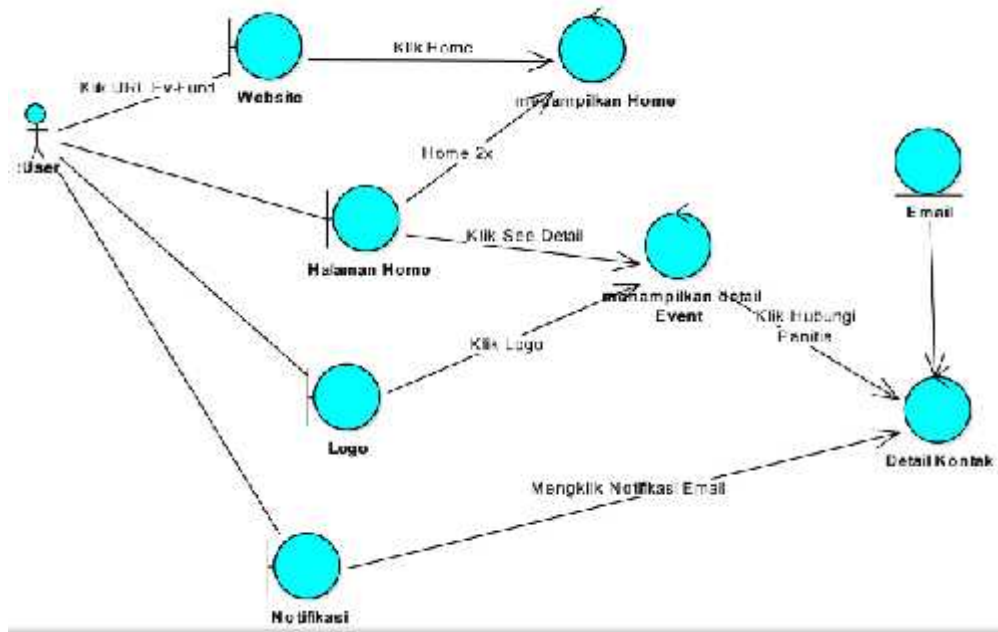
:User

Klik URL Ev-Fund

Website

Klik Home

menampilkan Home

Home 2x

Halaman Home

Klik See Detail

menampilkan Detail Event

Klik Hubungi Panitia

Email

Logo

Klik Logo

Notifikasi

Mengklik Notifikasi Email

Detail Kontak